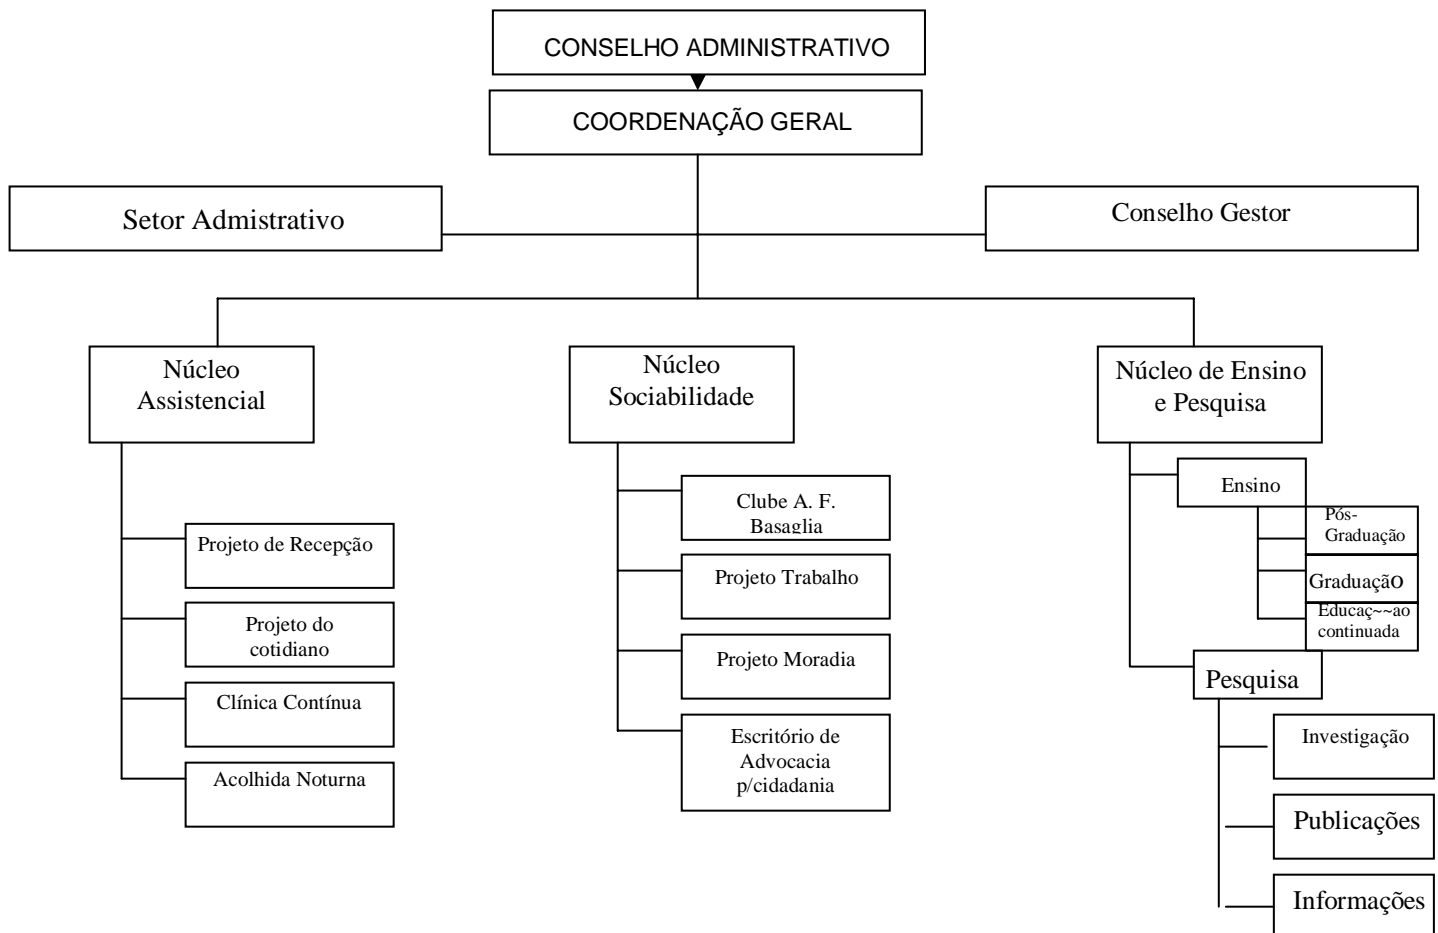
CONSELHO ADMINISTRATIVO

COORDENAÇÃO GERAL

Setor Admistrativo

Conselho Gestor

Núcleo Assistencial

Projeto de Recepção

Projeto do cotidiano

Clínica Contínua

Acolhida Noturna

Núcleo Sociabilidade

Clube A. F. Basaglia

Projeto Trabalho

Projeto Moradia

Escritório de Advocacia p/cidadania

Núcleo de Ensino e Pesquisa

Ensino

Pós-Graduação

Graduação

Educaç~~ao continuada

Pesquisa

Investigação

Publicações

Informações